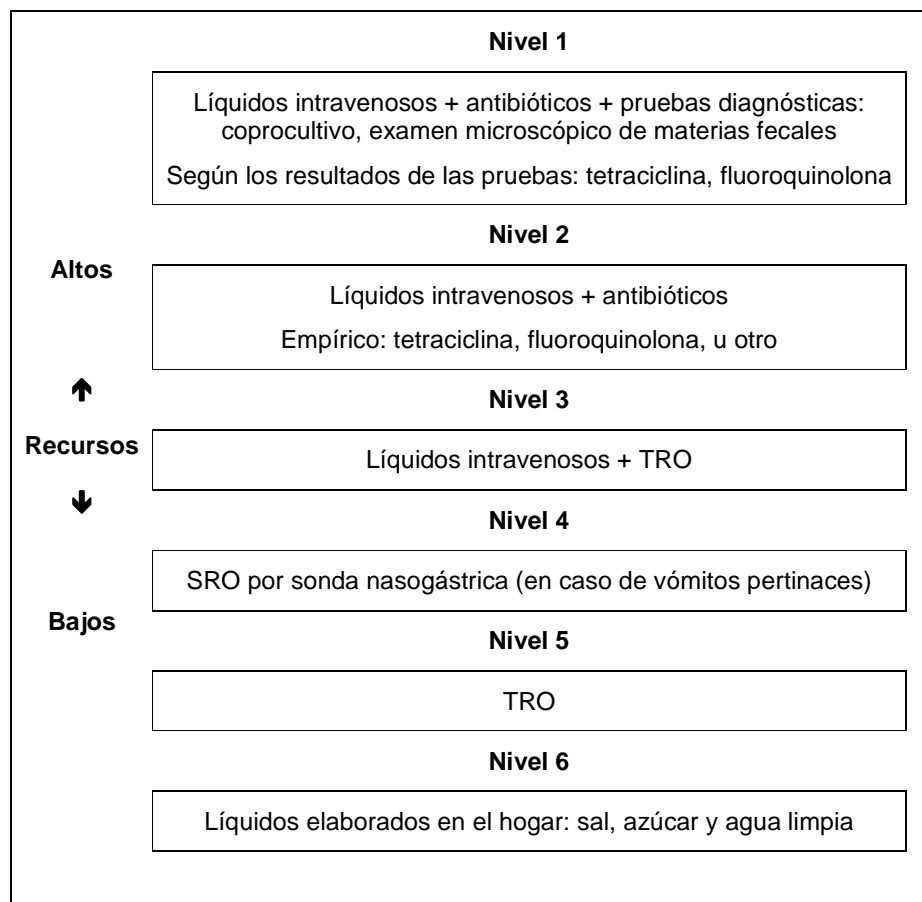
Nivel 1

Líquidos intravenosos + antibióticos + pruebas diagnósticas: coprocultivo, examen microscópico de materias fecales

Según los resultados de las pruebas: tetraciclina, fluoroquinolona

Nivel 2

Altos

Líquidos intravenosos + antibióticos

Empírico: tetraciclina, fluoroquinolona, u otro

↑

Nivel 3

Recursos

Líquidos intravenosos + TRO

↓

Nivel 4

SRO por sonda nasogástrica (en caso de vómitos pertinaces)

Bajos

Nivel 5

TRO

Nivel 6

Líquidos elaborados en el hogar: sal, azúcar y agua limpia